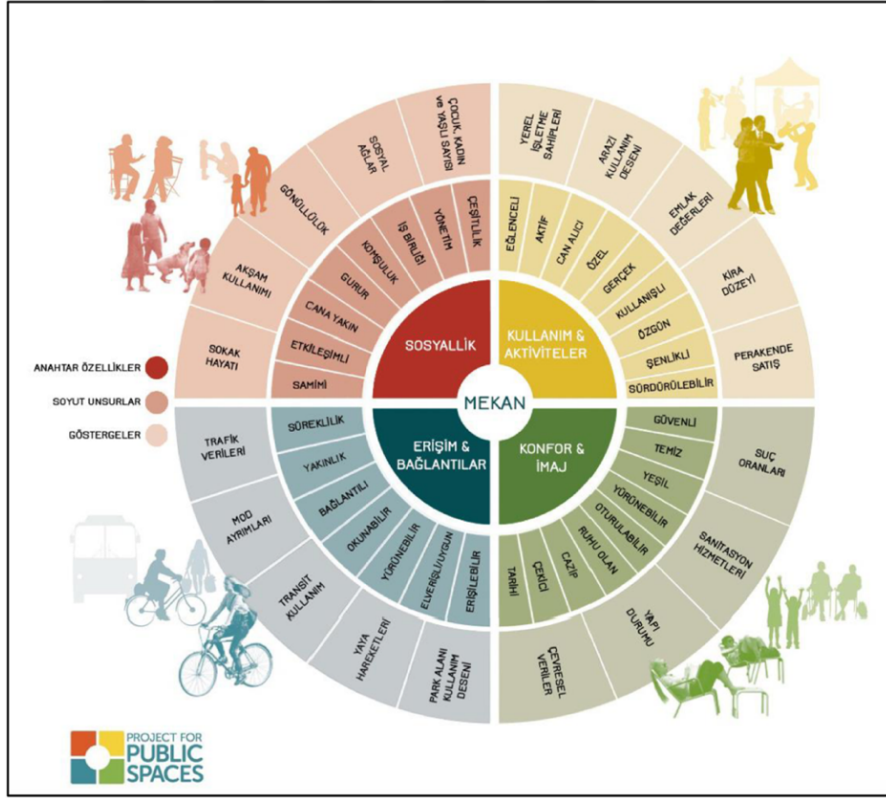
MEKAN

SOSYALLİK

SAMİMİ
ETKİLEŞİMLİ
CANA YAKIN
GURUR
KOMŞULUK
İŞ BİRLİĞİ
YÖNETİM
ÇEŞİTLİLİK

SOKAK HAYATI
AKŞAM KULLANIMI
GÖNÜLLÜLÜK
SOSYAL AĞLAR
ÇOCUK, KADIN ve YAŞLI SAYISI

KULLANIM & AKTİVİTELER

EĞLENCELİ
AKTİF
CAN ALICI
ÖZEL
GERÇEK
KULLANIŞLI
ÖZGÜN
ŞENLİKLİ
SÜRDÜRÜLEBİLİR

YEREL İŞLETME SAHİPLERİ
ARAZİ KULLANIM DESENİ
EMLAK DEĞERLERİ
KİRA DÜZEYİ
PERAKENDE SATIŞ

ERİŞİM & BAĞLANTILAR

SÜREKLİLİK
YAKINLIK
BAĞLANTILI
OKUNABİLİR
YÜRÜNEBİLİR
ELVERİŞLİ/UYGUN
ERİŞİLEBİLİR

TRAFİK VERİLERİ
MOD AYRIMLARI
TRANSİT KULLANIM
YAYA HAREKETLERİ
PARK ALANI KULLANIM DESENİ

KONFOR & İMAJ

GÜVENLİ
TEMİZ
YEŞİL
YÜRÜNEBİLİR
OTURULABİLİR
RUHU OLAN
CAZİP
ÇEKİCİ
TARİHİ

SUÇ ORANLARI
SANİTASYON HİZMETLERİ
YAPI DURUMU
ÇEVRESEL VERİLER

ANAHTAR ÖZELLİKLER
SOYUT UNSURLAR
GÖSTERGELER

PROJECT FOR PUBLIC SPACES